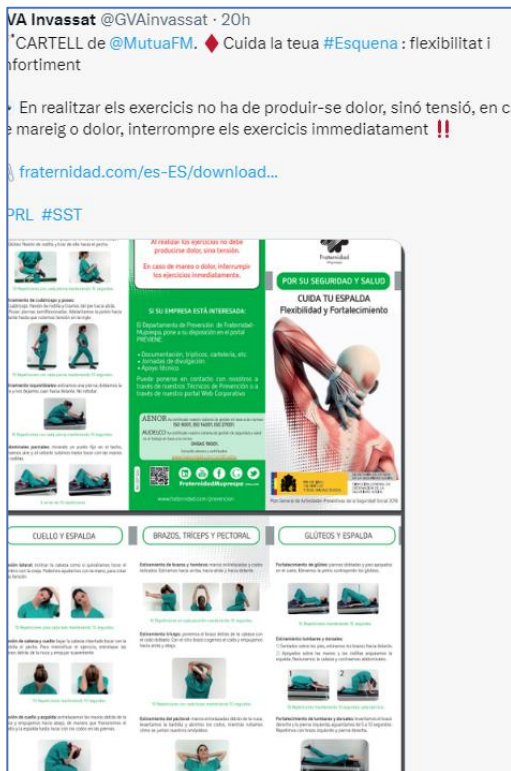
VA Invassat @GVAinvassat · 20h
CARTELL de @MutuaFM. ♦ Cuida la teua #Esquena : flexibilitat i nfortiment

• En realitzar els exercicis no ha de produir-se dolor, sinó tensió, en c e mareig o dolor, interrompre els exercicis immediatament ‼

fraternidad.com/es-ES/download...

PRL #SST

Al realizar los ejercicios no debe producirse dolor, sino tensión.

En caso de mareo o dolor, interrumpir los ejercicios inmediatamente.

SI SU EMPRESA ESTÁ INTERESADA:

El Departamento de Prevención de Fraternidad-Muprespa pone a su disposición en el portal PREVIENE:

• Documentación, trípticos, cartelería, etc.
• Jornadas de divulgación.
• Apoyo técnico.

Puede ponerse en contacto con nosotros a través de nuestros Técnicos de Prevención o a través de nuestro portal Web Corporativo

AENOR

www.fraternidad.com

Fraternidad Muprespa

POR SU SEGURIDAD Y SALUD

CUIDA TU ESPALDA
Flexibilidad y Fortalecimiento

CUELLO Y ESPALDA

BRAZOS, TRÍCEPS Y PECTORAL

GLÚTEOS Y ESPALDA

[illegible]